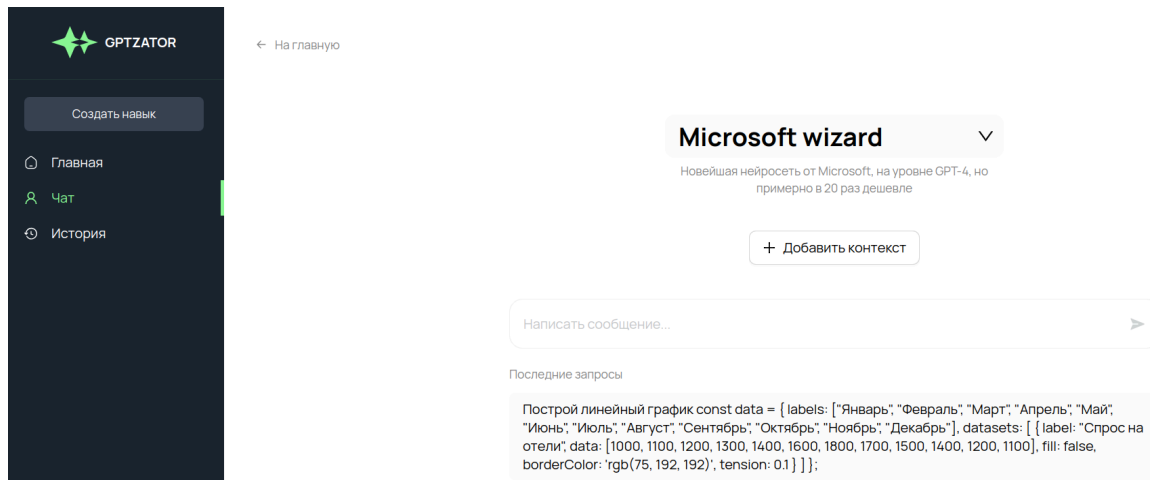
GPTZATOR

Создать навык

Главная

Чат

История

← На главную

Microsoft wizard

Новейшая нейросеть от Microsoft, на уровне GPT-4, но примерно в 20 раз дешевле

+ Добавить контекст

Написать сообщение...

Последние запросы

Построй линейный график const data = { labels: ["Январь", "Февраль", "Март", "Апрель", "Май", "Июнь", "Июль", "Август", "Сентябрь", "Октябрь", "Ноябрь", "Декабрь"], datasets: [ { label: "Спрос на отели", data: [1000, 1100, 1200, 1300, 1400, 1600, 1800, 1700, 1500, 1400, 1200, 1100], fill: false, borderColor: 'rgb(75, 192, 192)', tension: 0.1 } ] };